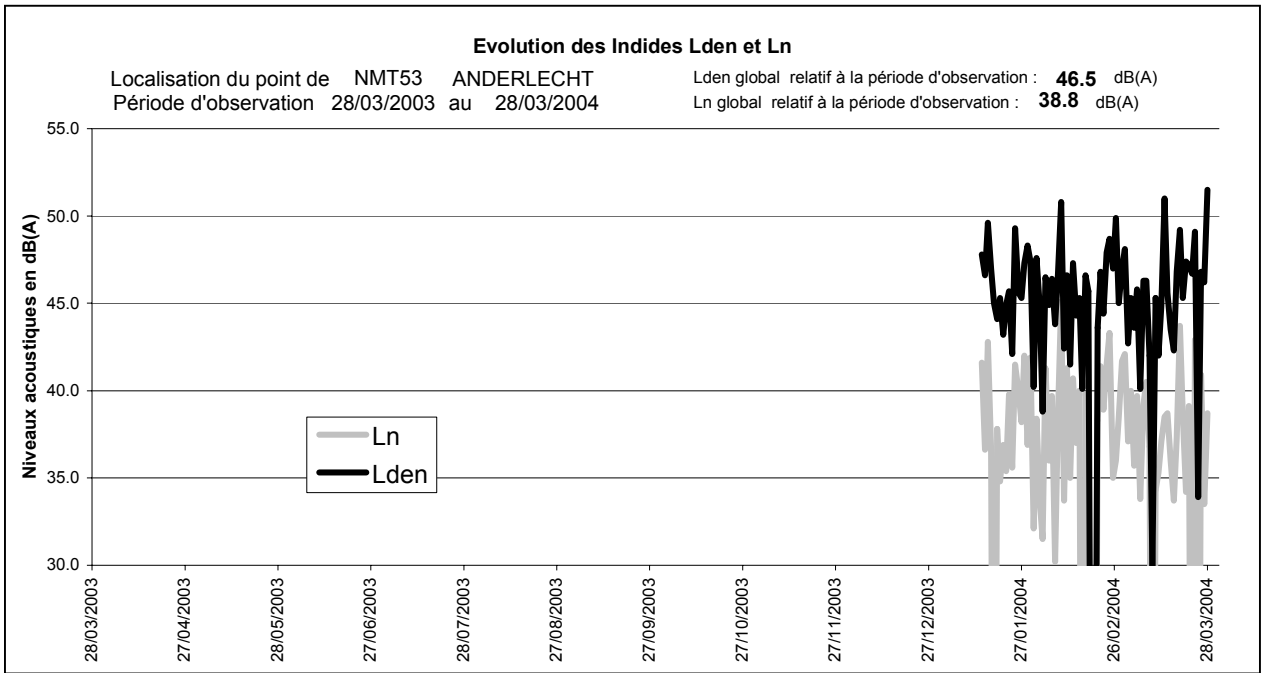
Evolution des Indides Lden et Ln

Localisation du point de NMT53 ANDERLECHT
Période d'observation 28/03/2003 au 28/03/2004

Lden global relatif à la période d'observation : **46.5** dB(A)
Ln global relatif à la période d'observation : **38.8** dB(A)

Niveaux acoustiques en dB(A)

55.0
50.0
45.0
40.0
35.0
30.0

Ln
Lden

28/03/2003
27/04/2003
28/05/2003
27/06/2003
28/07/2003
28/08/2003
27/09/2003
27/10/2003
27/11/2003
27/12/2003
27/01/2004
26/02/2004
28/03/2004